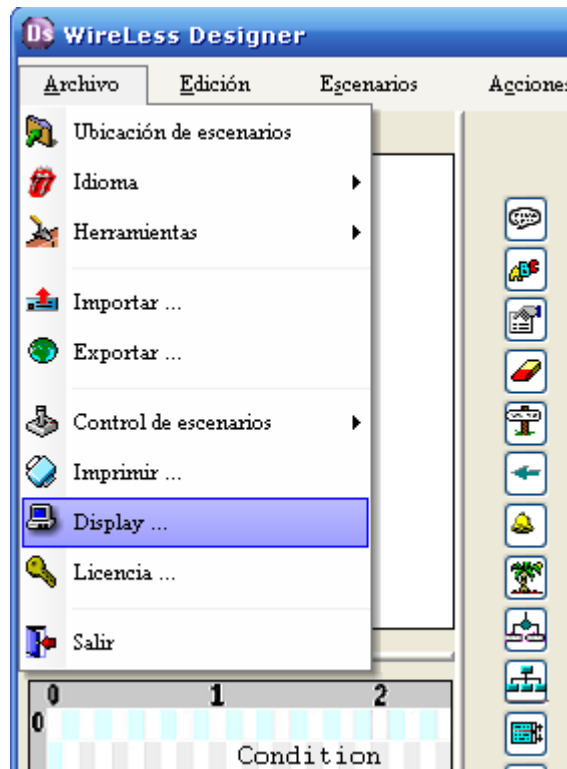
Ds WireLess Designer

Archivo Edición Escenarios Acciones

Ubicación de escenarios
Idioma
Herramientas
Importar ...
Exportar ...
Control de escenarios
Imprimir ...
Display ...
Licencia ...
Salir

0 1 2
0
Condition